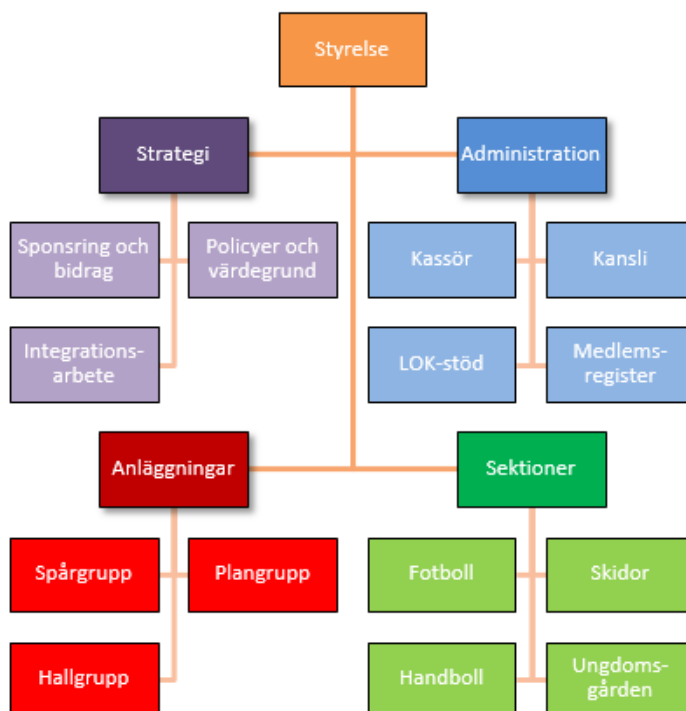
Styrelse

Strategi

Administration

Sponsring och bidrag

Policyer och värdegrund

Integrationsarbete

Kassör

Kansli

LOK-stöd

Medlemsregister

Anläggningar

Sektioner

Spårgrupp

Plangrupp

Hallgrupp

Fotboll

Skidor

Handboll

Ungdomsgården